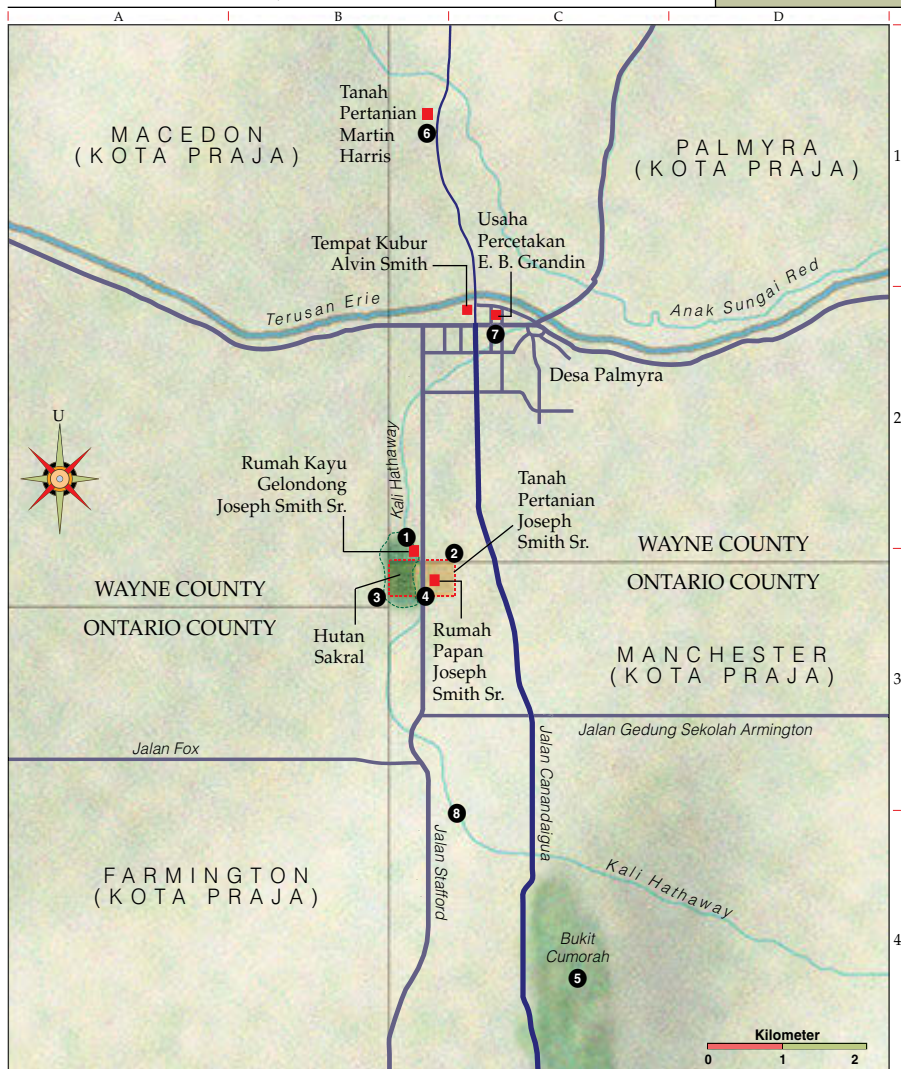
A
B
C
D

1
2
3
4

MACEDON
(KOTA PRAJA)

Tanah Pertanian Martin Harris
6

PALMYRA
(KOTA PRAJA)

Usaha Percetakan E. B. Grandin

Tempat Kubur Alvin Smith

Anak Sungai Red

Terusan Erie

7

Desa Palmyra

U

Kali Hathaway

Rumah Kayu Gelondong Joseph Smith Sr.

1

Tanah Pertanian Joseph Smith Sr.

2

WAYNE COUNTY
ONTARIO COUNTY

WAYNE COUNTY
ONTARIO COUNTY

3
4

Hutan Sakral

Rumah Papan Joseph Smith Sr.

MANCHESTER
(KOTA PRAJA)

Jalan Gedung Sekolah Armington

Jalan Fox

Jalan Canandaigua

8

Jalan Stafford

Kali Hathaway

FARMINGTON
(KOTA PRAJA)

Bukit Cumorah
5

Kilometer
0
1
2